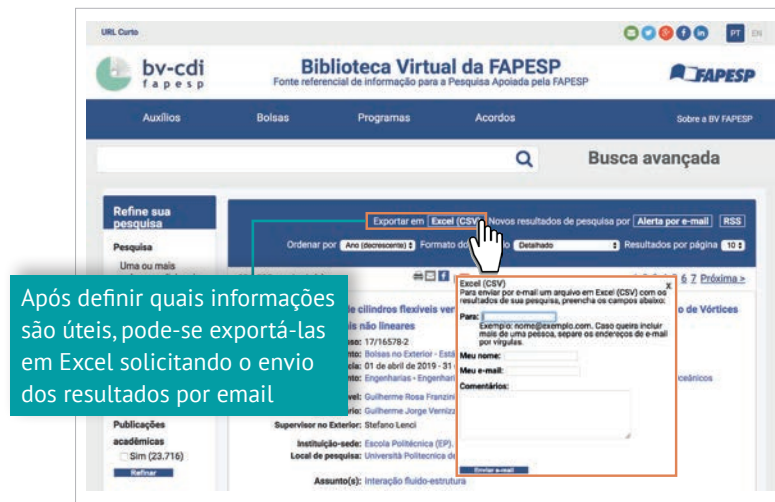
URL Curto

PT EN

bv-cdi fapesp

Biblioteca Virtual da FAPESP
Fonte referencial de informação para a Pesquisa Apoiada pela FAPESP

FAPESP

Auxílios Bolsas Programas Acordos Sobre a BV FAPESP

Busca avançada

Refine sua pesquisa

Pesquisa

Uma ou mais

Exportar em Excel (CSV) Novos resultados de pesquisa por Alerta por e-mail RSS

Ordenar por Ano (decrescente) Formato do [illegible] Detalhado Resultados por página 10

6 7 Próxima >

Após definir quais informações são úteis, pode-se exportá-las em Excel solicitando o envio dos resultados por email

Excel (CSV)
Para enviar por e-mail um arquivo em Excel (CSV) com os resultados de sua pesquisa, preencha os campos abaixo:
Para:
Exemplo: nome@exemplo.com. Caso queira incluir mais de uma pessoa, separe os endereços de e-mail por vírgulas.
Meu nome:
Meu e-mail:
Comentários:
Enviar e-mail

de cilindros flexíveis ver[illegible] o de Vórtices
is não lineares
se: 17/16578-2
nto: Bolsas no Exterior - Está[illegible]
cia: 01 de abril de 2019 - 31 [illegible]
nto: Engenharias - Engenhari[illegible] ceânicos
vel: Guilherme Rosa Franzini
ria: Guilherme Jorge Verniz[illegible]
Supervisor no Exterior: Stefano Lenci
Instituição-sede: Escola Politécnica (EP).
Local de pesquisa: Università Politecnica d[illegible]
Assunto(s): Interação fluido-estrutura

Publicações acadêmicas
Sim (23.716)
Refinar